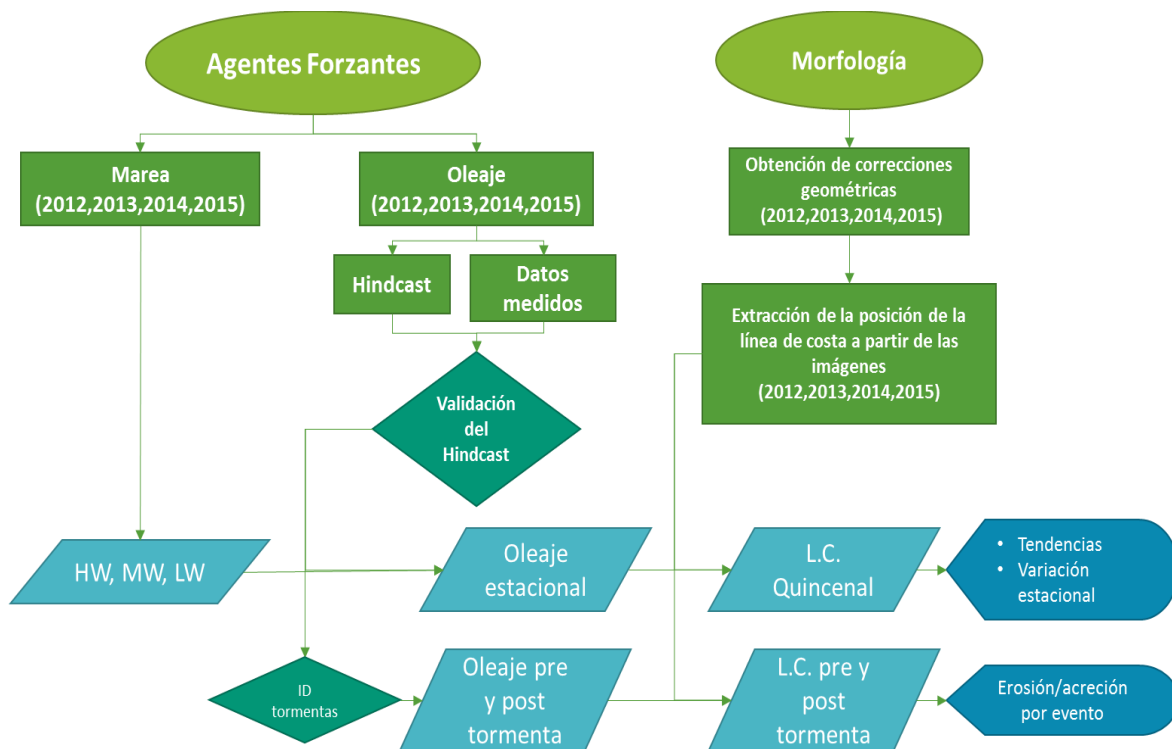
Agentes Forzantes

Morfología

Marea (2012,2013,2014,2015)

Oleaje (2012,2013,2014,2015)

Obtención de correcciones geométricas (2012,2013,2014,2015)

Hindcast

Datos medidos

Extracción de la posición de la línea de costa a partir de las imágenes (2012,2013,2014,2015)

Validación del Hindcast

HW, MW, LW

Oleaje estacional

L.C. Quincenal

• Tendencias
• Variación estacional

ID tormentas

Oleaje pre y post tormenta

L.C. pre y post tormenta

Erosión/acreción por evento